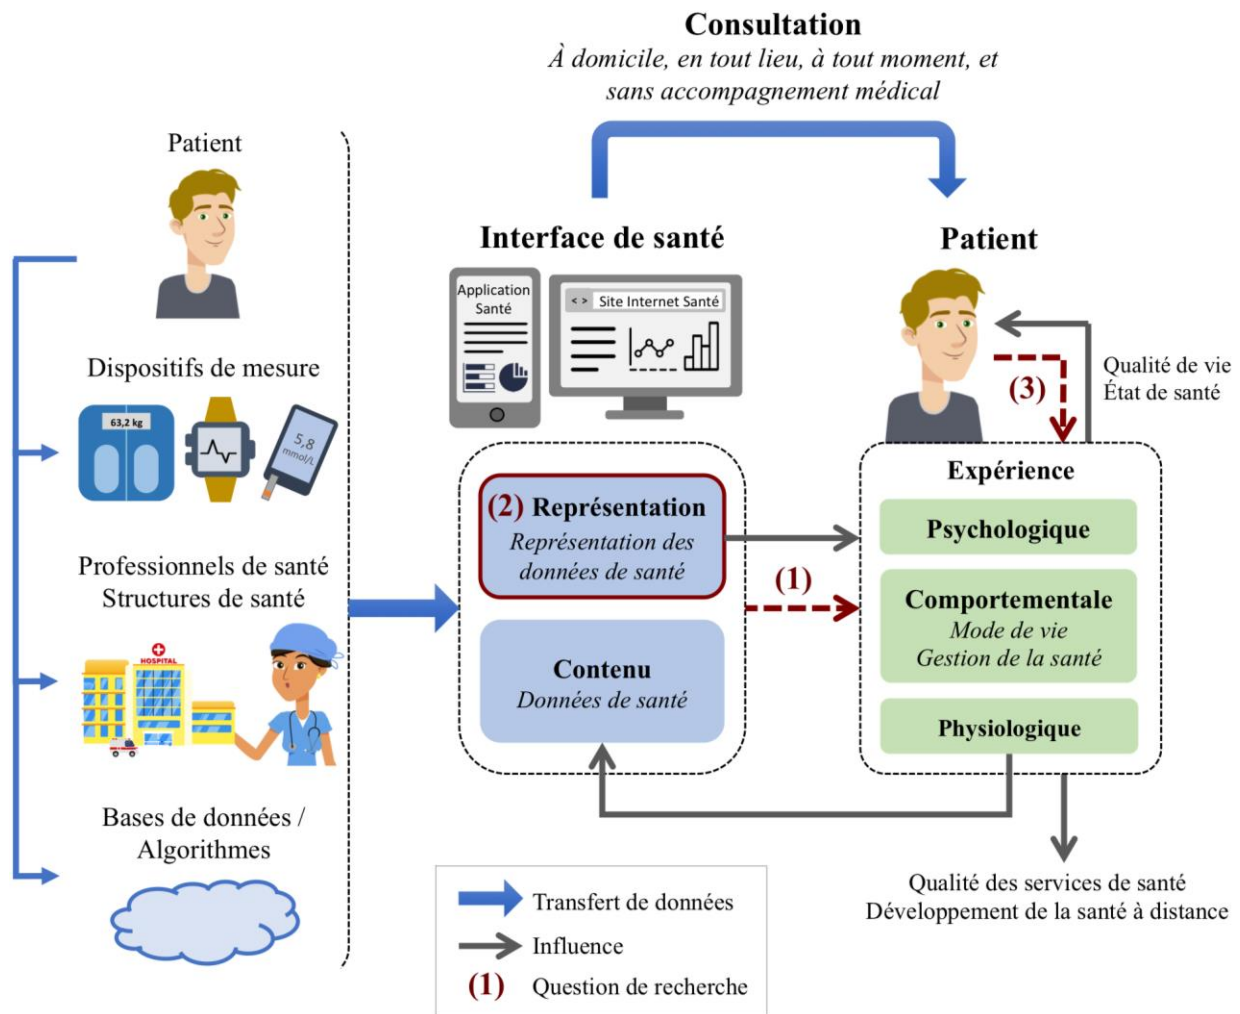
Consultation
À domicile, en tout lieu, à tout moment, et sans accompagnement médical

Patient

Dispositifs de mesure

63,2 kg

5,8 mmol/L

Professionnels de santé
Structures de santé

HOSPITAL

Bases de données / Algorithmes

Interface de santé

Application Santé

< > Site Internet Santé

Patient

Qualité de vie
État de santé

(3)

Expérience

(2) Représentation
Représentation des données de santé

(1)

Psychologique

Comportementale
Mode de vie
Gestion de la santé

Contenu
Données de santé

Physiologique

Transfert de données
Influence
(1) Question de recherche

Qualité des services de santé
Développement de la santé à distance